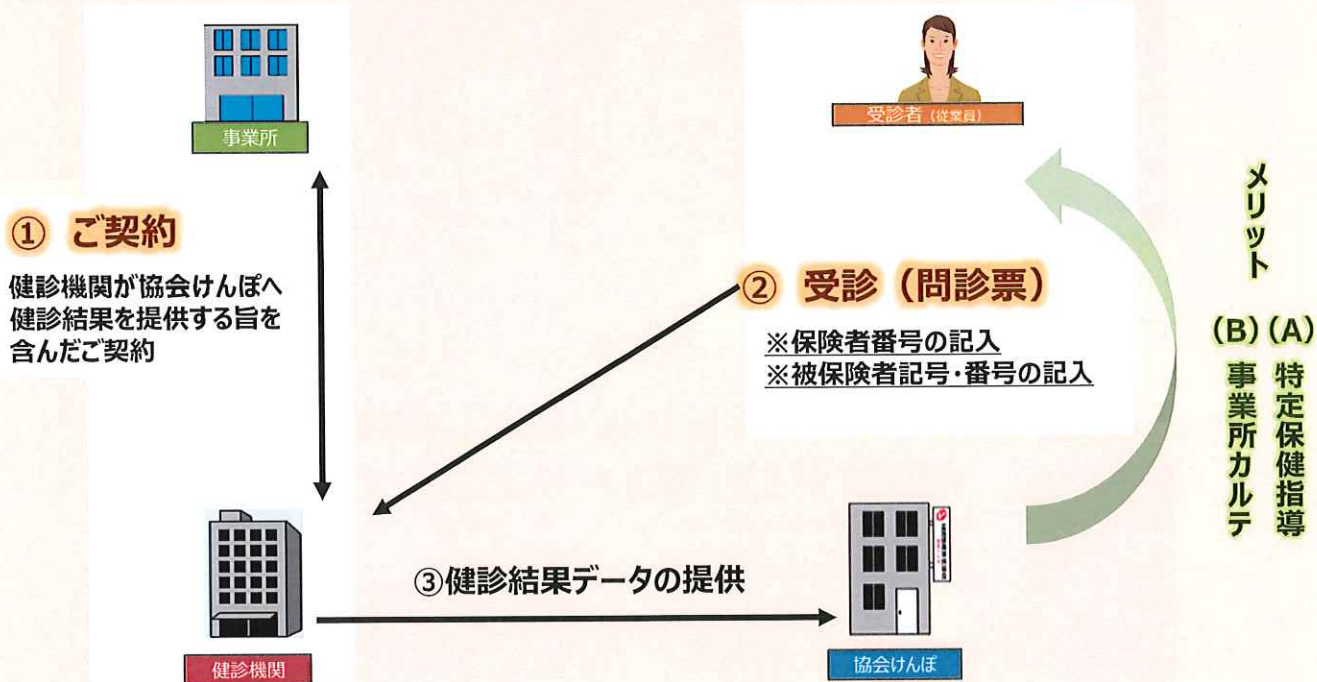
事業所

受診者（従業員）

① ご契約

健診機関が協会けんぽへ健診結果を提供する旨を含んだご契約

② 受診（問診票）

※保険者番号の記入
※被保険者記号・番号の記入

メリット

（A）特定保健指導

（B）事業所カルテ

③健診結果データの提供

健診機関

協会けんぽ